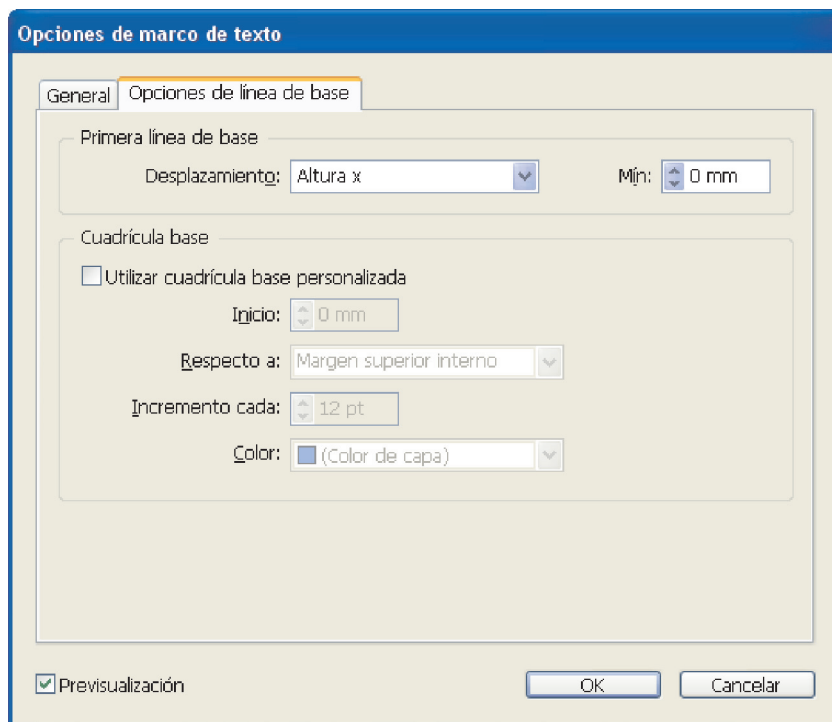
Opciones de marco de texto

General | Opciones de línea de base

Primera línea de base

Desplazamiento: Altura x

Mín: 0 mm

Cuadrícula base

Utilizar cuadrícula base personalizada

Inicio: 0 mm

Respecto a: Margen superior interno

Incremento cada: 12 pt

Color: (Color de capa)

Previsualización

OK

Cancelar